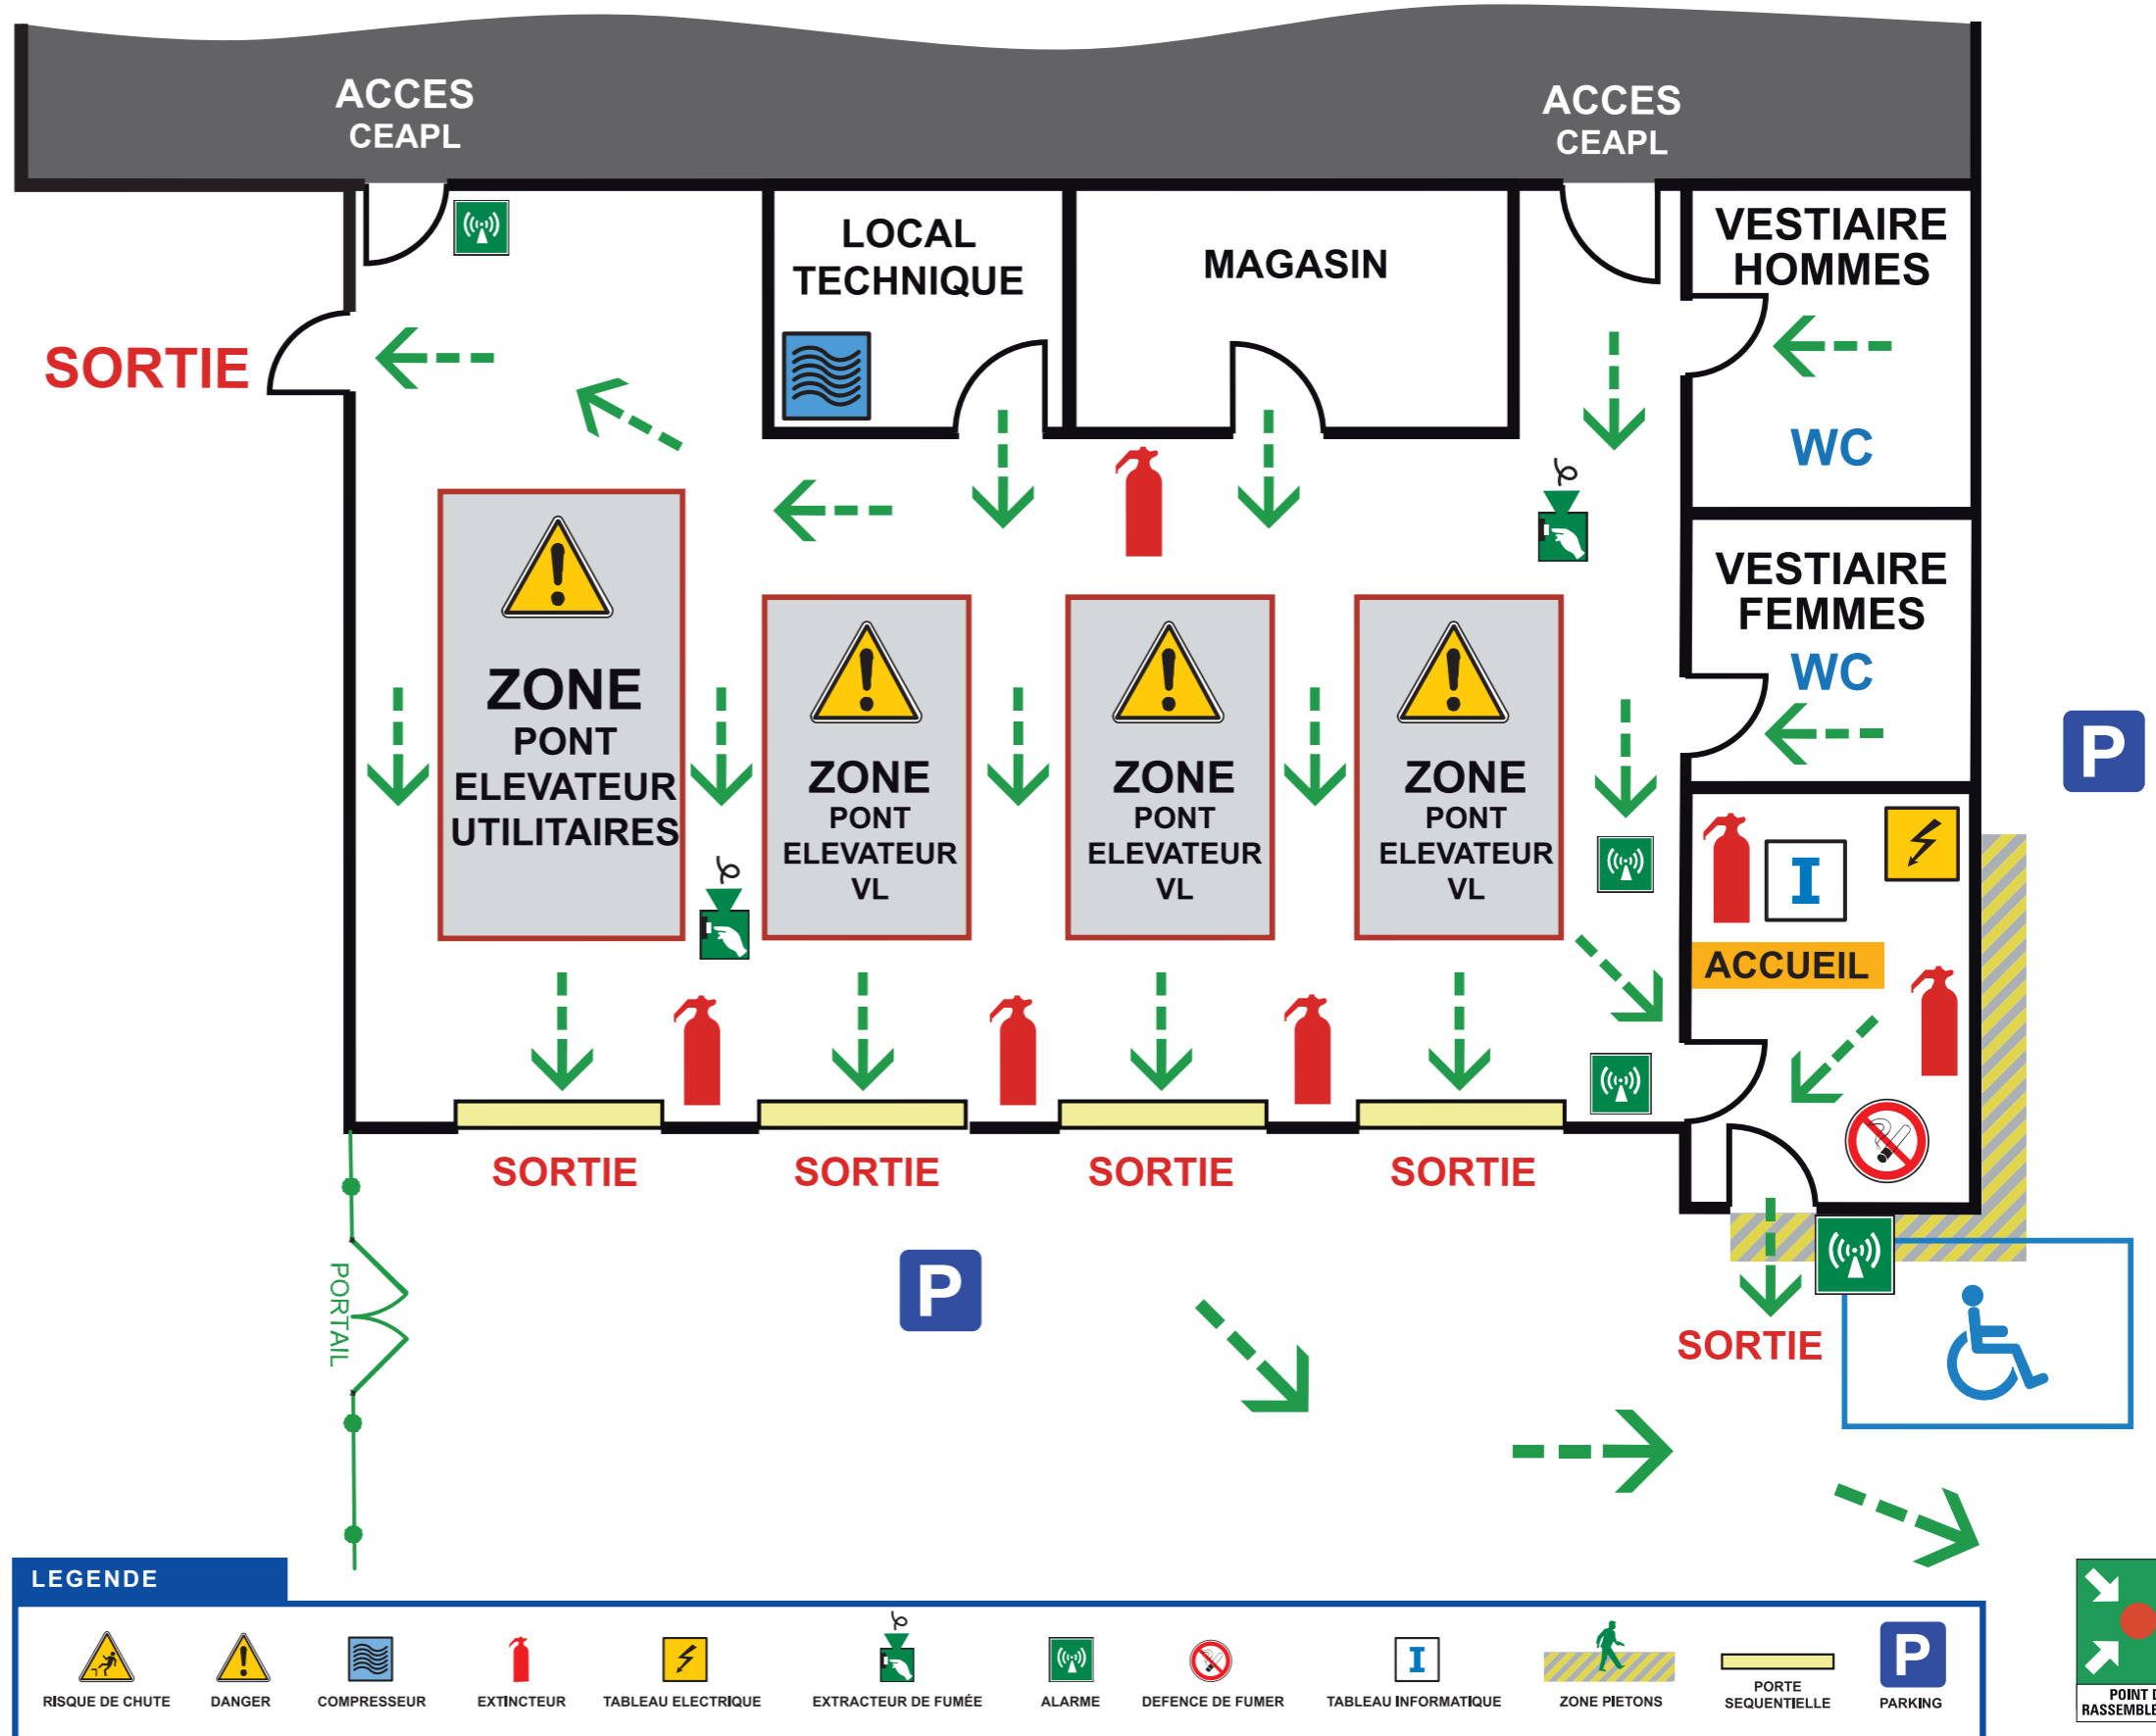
ACCES
CEAPL

ACCES
CEAPL

LOCAL TECHNIQUE

MAGASIN

VESTIAIRE HOMMES

WC

SORTIE

VESTIAIRE FEMMES

WC

ZONE
PONT
ELEVATEUR
UTILITAIRES

ZONE
PONT
ELEVATEUR
VL

ZONE
PONT
ELEVATEUR
VL

ZONE
PONT
ELEVATEUR
VL

P

I

ACCUEIL

SORTIE

SORTIE

SORTIE

SORTIE

PORTAIL

P

SORTIE

LEGENDE

RISQUE DE CHUTE
DANGER
COMPRESSEUR
EXTINCTEUR
TABLEAU ELECTRIQUE
EXTRACTEUR DE FUMÉE
ALARME
DEFENCE DE FUMER
I
TABLEAU INFORMATIQUE
ZONE PIETONS
PORTE SEQUENTIELLE
P
PARKING

POINT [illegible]
RASSEMBLE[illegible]